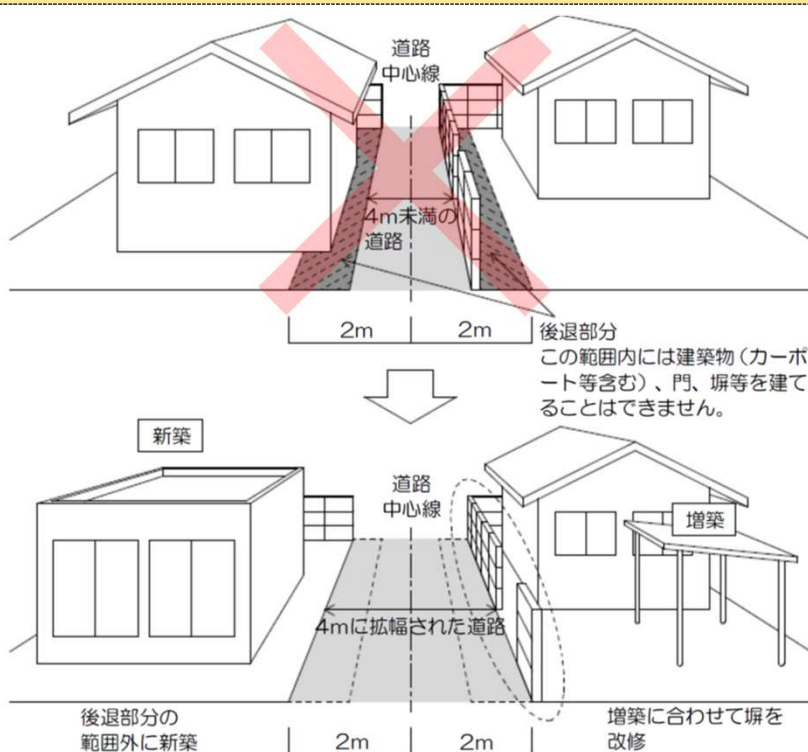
道路
中心線

4m未満の
道路

2m
2m

後退部分
この範囲内には建築物（カーポート等含む）、門、塀等を建てることはできません。

新築

道路
中心線

増築

4mに拡幅された道路

後退部分の
範囲外に新築

2m
2m

増築に合わせて塀を
改修